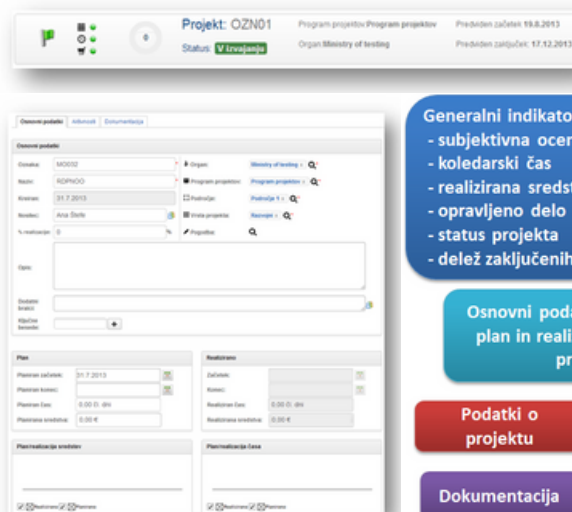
Projekt: OZN01
Status: V izvajanju
Program projektov Program projektov
Organ Ministry of testing
Predviden začetek 19.8.2013
Predviden zaključek 17.12.2013
0

Osnovni podatki | Aktivnosti | Dokumentacija

Osnovni podatki
Oznaka: MO032
Naziv: RDPNOO
Kreiran: 31.7.2013
Nosilec: Ana Štefe
% realizacije: 0 %
Opis:
Dodatni krakci:
Ključne besede:
Organ: Ministry of testing
Program projektov: Program projektov
Področje: Področje 1
Vrsta projekta: Razvojni
Pogodba:

Plan
Planiran začetek: 31.7.2013
Planiran konec:
Planiran čas: 0,00 D. dni
Planirana sredstva: 0,00 €

Realizirano
Začetek:
Konec:
Realiziran čas: 0,00 D. dni
Realizirana sredstva: 0,00 €

Plan/realizacija sredstev
Plan/realizacija časa
Realizirano Planirano
Realizirano Planirano

Generalni indikato
- subjektivna ocen
- koledarski čas
- realizirana sredst
- opravljeno delo
- status projekta
- delež zaključenih

Osnovni poda
plan in reali
pr

Podatki o
projektu

Dokumentacija